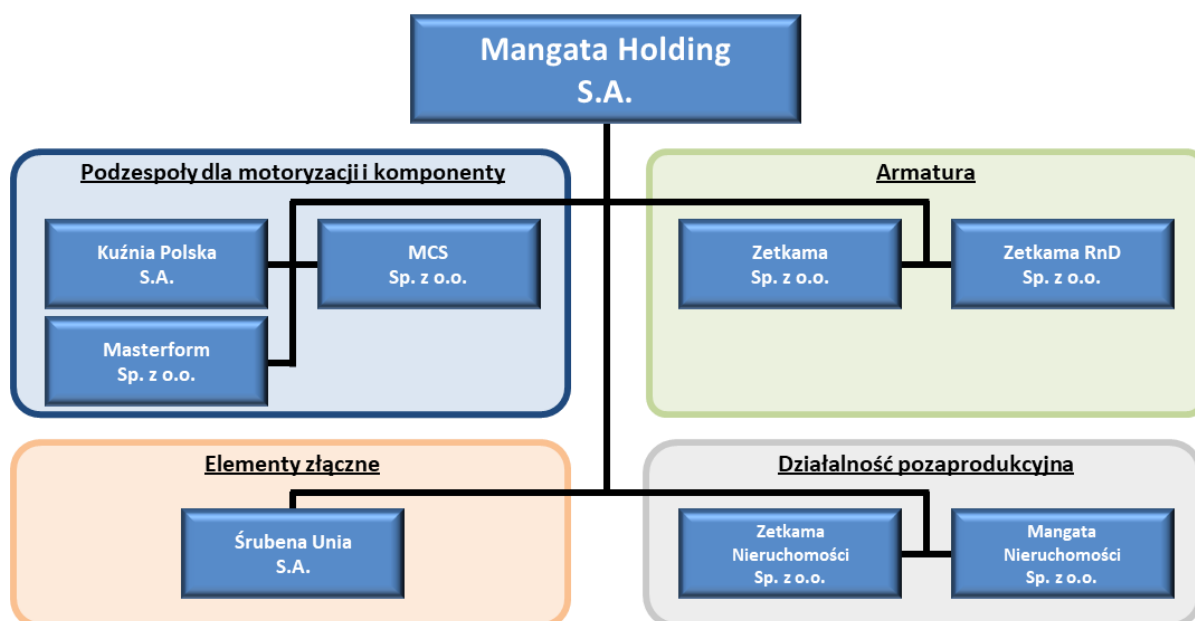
Mangata Holding S.A.

Podzespoły dla motoryzacji i komponenty

Kuźnia Polska S.A.

MCS Sp. z o.o.

Masterform Sp. z o.o.

Armatura

Zetkama Sp. z o.o.

Zetkama RnD Sp. z o.o.

Elementy złączne

Śrubena Unia S.A.

Działalność pozaprodukcyjna

Zetkama Nieruchomości Sp. z o.o.

Mangata Nieruchomości Sp. z o.o.